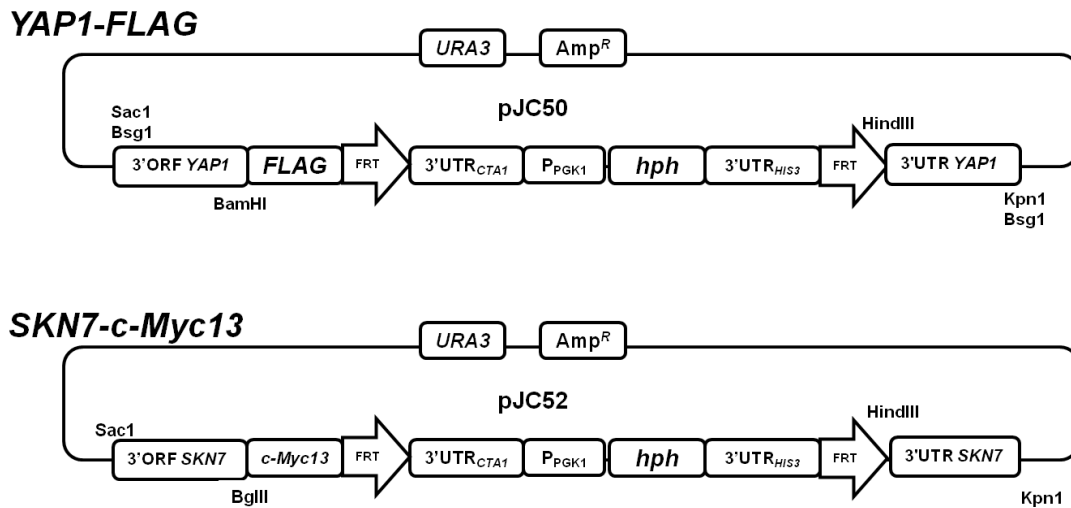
YAP1-FLAG

URA3

Amp$^{R}$

pJC50

Sac1
Bsg1

HindIII

3'ORF YAP1

FLAG

FRT

3'UTR$_{CTA1}$

P$_{PGK1}$

hph

3'UTR$_{HIS3}$

FRT

3'UTR YAP1

BamHI

Kpn1
Bsg1

SKN7-c-Myc13

URA3

Amp$^{R}$

pJC52

Sac1

HindIII

3'ORF SKN7

c-Myc13

FRT

3'UTR$_{CTA1}$

P$_{PGK1}$

hph

3'UTR$_{HIS3}$

FRT

3'UTR SKN7

BglII

Kpn1